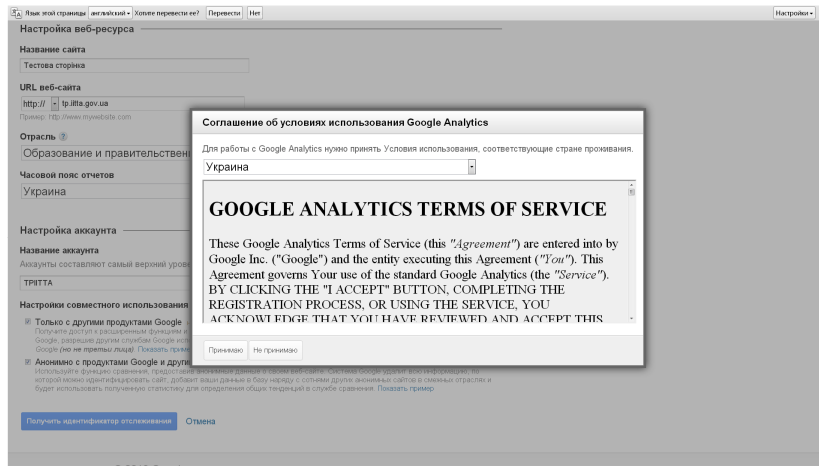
Язык этой страницы: английский Хотите перевести ее? Перевести Нет Настройки

Настройка веб-ресурса

Название сайта

Тестова сторінка

URL веб-сайта

http:// tp.iitta.gov.ua

Пример: http://www.mywebsite.com

Отрасль ?

Образование и правительственн

Часовой пояс отчетов

Украина

Настройка аккаунта

Название аккаунта

Аккаунты составляют самый верхний урове

ТРІІТТА

Настройки совместного использования

Только с другими продуктами Google

Получите доступ к расширенным функциям и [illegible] Google, разрешив другим службам Google исп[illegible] Google (но не третьи лица) Показать прим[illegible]

Анонимно с продуктами Google и други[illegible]

Используйте функцию сравнения, предоставл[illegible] анонимные данные о своем веб-сайте. Система Google удалит всю информацию, по которой можно идентифицировать сайт, добавит ваши данные в базу наряду с сотнями других анонимных сайтов в смежных отраслях и будет использовать полученную статистику для определения общих тенденций в службе сравнения. Показать пример

Получить идентификатор отслеживания Отмена

Соглашение об условиях использования Google Analytics

Для работы с Google Analytics нужно принять Условия использования, соответствующие стране проживания.

Украина

GOOGLE ANALYTICS TERMS OF SERVICE

These Google Analytics Terms of Service (this "Agreement") are entered into by Google Inc. ("Google") and the entity executing this Agreement ("You"). This Agreement governs Your use of the standard Google Analytics (the "Service"). BY CLICKING THE "I ACCEPT" BUTTON, COMPLETING THE REGISTRATION PROCESS, OR USING THE SERVICE, YOU ACKNOWLEDGE THAT YOU HAVE REVIEWED AND ACCEPT THIS

Принимаю Не принимаю